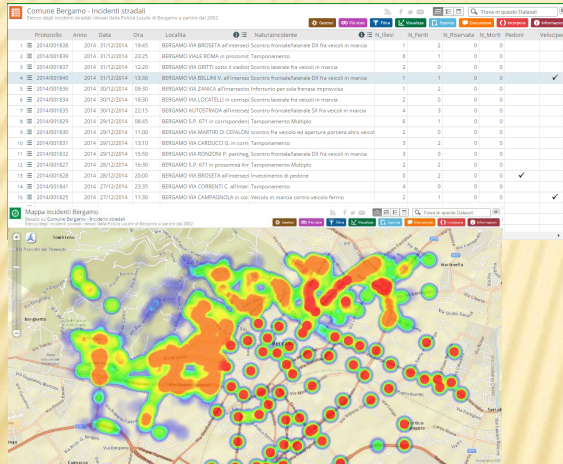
Comune Bergamo - Incidenti stradali
Elenco degli incidenti stradali rilevati dalla Polizia Locale di Bergamo a partire dal 2002

Gestisci | Più viste | Filtra | Visualizza | Esporta | Discussione | Incorpora | Informazioni

Trova in questo Dataset

|  | Protocollo | Anno | Data | Ora | Località | NaturaIncidente | N_Illesi | N_Feriti | N_Riservata | N_Morti | Pedoni | Velocipedi |
|---|---|---|---|---|---|---|---|---|---|---|---|---|
| 1 | 2014/001838 | 2014 | 31/12/2014 | 19:45 | BERGAMO VIA BROSETA all'intersezi | Scontro frontale/laterale DX fra veicoli in marcia | 1 | 2 | 0 | 0 |  |  |
| 2 | 2014/001839 | 2014 | 31/12/2014 | 23:25 | BERGAMO VIALE ROMA in prossimit | Tamponamento | 6 | 1 | 0 | 0 |  |  |
| 3 | 2014/001837 | 2014 | 31/12/2014 | 12:20 | BERGAMO VIA GRITTI sotto il viadott | Scontro laterale fra veicoli in marcia | 2 | 0 | 0 | 0 |  |  |
| 4 | 2014/001840 | 2014 | 31/12/2014 | 13:50 | BERGAMO VIA BELLINI V. all'intersez | Scontro frontale/laterale DX fra veicoli in marcia | 1 | 1 | 0 | 0 |  | ✓ |
| 5 | 2014/001836 | 2014 | 30/12/2014 | 09:30 | BERGAMO VIA ZANICA all'intersezi | Infortunio per sola frenata improvvisa | 1 | 2 | 0 | 0 |  |  |
| 6 | 2014/001834 | 2014 | 30/12/2014 | 18:30 | BERGAMO VIA LOCATELLI in corrisp | Scontro frontale/laterale fra veicoli in marcia | 2 | 0 | 0 | 0 |  |  |
| 7 | 2014/001835 | 2014 | 30/12/2014 | 22:15 | BERGAMO AUTOSTRADA all'intersez | Scontro frontale/laterale SX fra veicoli in marcia | 4 | 3 | 0 | 0 |  |  |
| 8 | 2014/001829 | 2014 | 29/12/2014 | 08:45 | BERGAMO S.P. 671 in corrisponden | Tamponamento Multiplo | 6 | 1 | 0 | 0 |  |  |
| 9 | 2014/001830 | 2014 | 29/12/2014 | 11:00 | BERGAMO VIA MARTIRI DI CEFALONI | Scontro fra veicolo ed apertura portiera altro veicol | 2 | 1 | 0 | 0 |  |  |
| 10 | 2014/001831 | 2014 | 29/12/2014 | 13:10 | BERGAMO VIA CARDUCCI G. in corri | Tamponamento | 3 | 2 | 0 | 0 |  |  |
| 11 | 2014/001832 | 2014 | 29/12/2014 | 15:50 | BERGAMO VIA PONZONI P. parcheg | Scontro frontale/laterale DX fra veicoli in marcia | 1 | 2 | 0 | 0 |  |  |
| 12 | 2014/001827 | 2014 | 29/12/2014 | 16:30 | BERGAMO S.P. 671 in prossimità Km | Tamponamento Multiplo | 12 | 2 | 0 | 0 |  |  |
| 13 | 2014/001828 | 2014 | 28/12/2014 | 20:00 | BERGAMO VIA BROSETA all'intersez | Investimento di pedone | 0 | 2 | 0 | 0 | ✓ |  |
| 14 | 2014/001841 | 2014 | 27/12/2014 | 23:35 | BERGAMO VIA CORRENTI C. all'inter | Tamponamento | 4 | 0 | 0 | 0 |  |  |
| 15 | 2014/001825 | 2014 | 27/12/2014 | 11:30 | BERGAMO VIA CAMPAGNOLA in cor | Veicolo in marcia contro veicolo fermo | 1 | 2 | 0 | 0 |  | ✓ |

Mappa incidenti Bergamo
Basato su Comune Bergamo - Incidenti stradali
Elenco degli incidenti stradali rilevati dalla Polizia Locale di Bergamo a partire dal 2002

Gestisci | Più viste | Filtra | Visualizza | Esporta | Discussione | Incorpora | Informazioni

Trova in questo Dataset

Bergamo